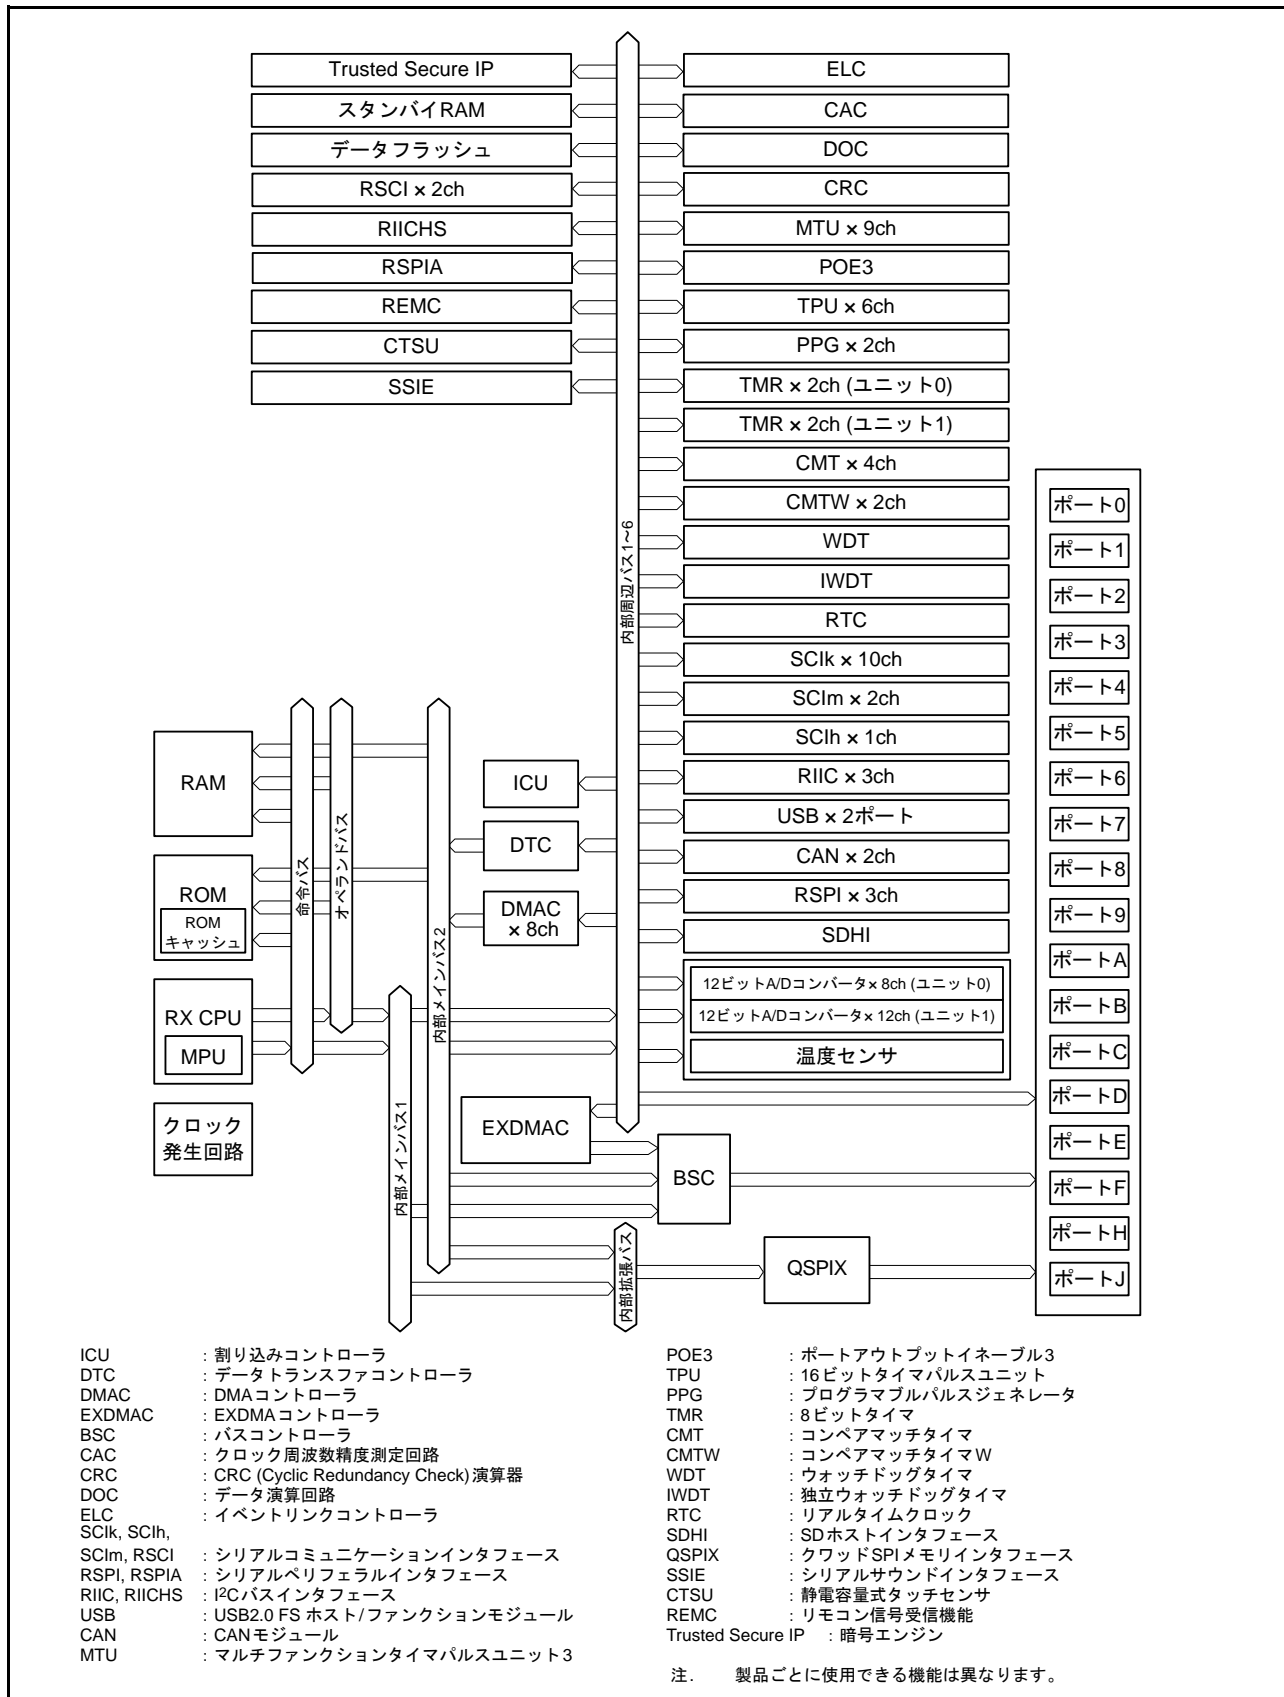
Trusted Secure IP
スタンバイRAM
データフラッシュ
RSCI × 2ch
RIICHS
RSPIA
REMC
CTSU
SSIE

ELC
CAC
DOC
CRC
MTU × 9ch
POE3
TPU × 6ch
PPG × 2ch
TMR × 2ch (ユニット0)
TMR × 2ch (ユニット1)
CMT × 4ch
CMTW × 2ch
WDT
IWDT
RTC
SCIk × 10ch
SCIm × 2ch
SCIh × 1ch
RIIC × 3ch
USB × 2ポート
CAN × 2ch
RSPI × 3ch
SDHI
12ビットA/Dコンバータ× 8ch (ユニット0)
12ビットA/Dコンバータ× 12ch (ユニット1)
温度センサ

内部周辺バス1~6

ポート0
ポート1
ポート2
ポート3
ポート4
ポート5
ポート6
ポート7
ポート8
ポート9
ポートA
ポートB
ポートC
ポートD
ポートE
ポートF
ポートH
ポートJ

RAM
ROM
ROM キャッシュ
RX CPU
MPU
クロック 発生回路
命令バス
オペランドバス
内部メインバス2
内部メインバス1
ICU
DTC
DMAC × 8ch
EXDMAC
BSC
内部拡張バス
QSPIX

ICU : 割り込みコントローラ
DTC : データトランスファコントローラ
DMAC : DMAコントローラ
EXDMAC : EXDMAコントローラ
BSC : バスコントローラ
CAC : クロック周波数精度測定回路
CRC : CRC (Cyclic Redundancy Check)演算器
DOC : データ演算回路
ELC : イベントリンクコントローラ
SCIk, SCIh, SCIm, RSCI : シリアルコミュニケーションインタフェース
RSPI, RSPIA : シリアルペリフェラルインタフェース
RIIC, RIICHS : I$^2$Cバスインタフェース
USB : USB2.0 FS ホスト/ファンクションモジュール
CAN : CANモジュール
MTU : マルチファンクションタイマパルスユニット3

POE3 : ポートアウトプットイネーブル3
TPU : 16ビットタイマパルスユニット
PPG : プログラマブルパルスジェネレータ
TMR : 8ビットタイマ
CMT : コンペアマッチタイマ
CMTW : コンペアマッチタイマW
WDT : ウォッチドッグタイマ
IWDT : 独立ウォッチドッグタイマ
RTC : リアルタイムクロック
SDHI : SDホストインタフェース
QSPIX : クワッドSPIメモリインタフェース
SSIE : シリアルサウンドインタフェース
CTSU : 静電容量式タッチセンサ
REMC : リモコン信号受信機能
Trusted Secure IP : 暗号エンジン

注. 製品ごとに使用できる機能は異なります。